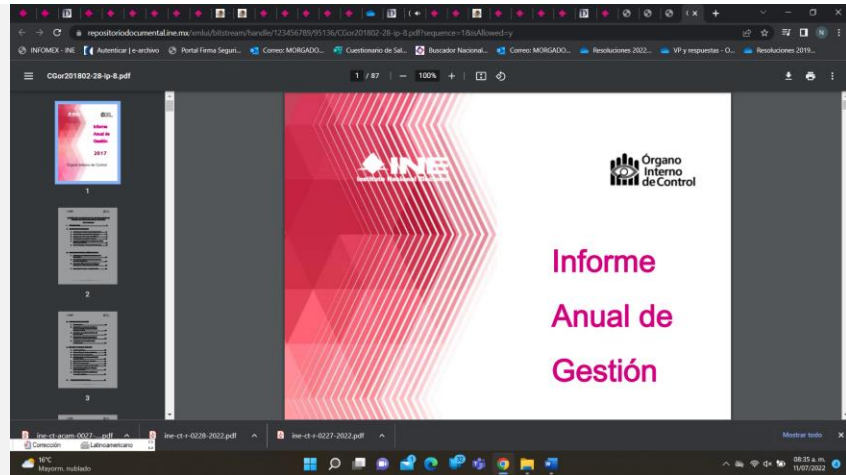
repositoriodocumental.ine.mx/xmlui/bitstream/handle/123456789/95136/CGor201802-28-ip-8.pdf?sequence=1&isAllowed=y

INFOMEX - INE | Autenticar | e-archivo | Portal Firma Seguri... | Correo: MORGADO... | Cuestionario de Sal... | Buscador Nacional... | Correo: MORGADO... | Resoluciones 2022... | VP y respuestas - O... | Resoluciones 2019...

CGor201802-28-ip-8.pdf

1 / 87 | — 100% +

Informe Anual de Gestión 2017

1

2

3

INE

Órgano Interno de Control

Informe Anual de Gestión

ine-ct-acam-0027-....pdf

Corrección

Latinoamericano

ine-ct-r-0228-2022.pdf

ine-ct-r-0227-2022.pdf

Mostrar todo

16°C Mayorm. nublado

08:35 a. m. 11/07/2022